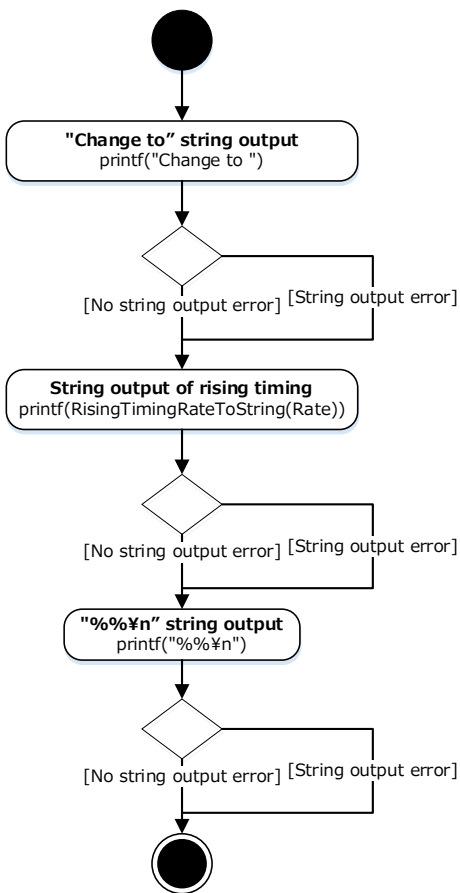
**"Change to" string output**
printf("Change to ")

[No string output error] [String output error]

**String output of rising timing**
printf(RisingTimingRateToString(Rate))

[No string output error] [String output error]

**"%%¥n" string output**
printf("%%¥n")

[No string output error] [String output error]